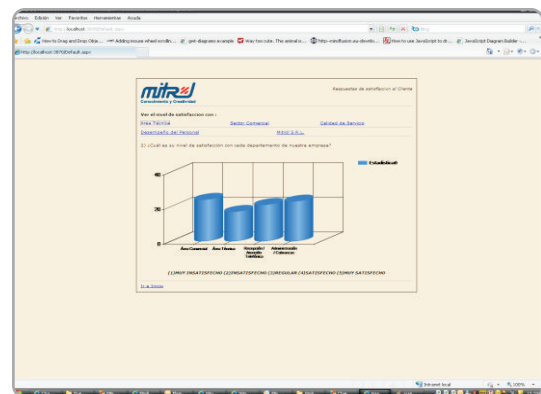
Archivo Edición Ver Favoritos Herramientas Ayuda

http://localhost:3870/Default.aspx

How to Drag and Drop Obje... Adding mouse wheel scrollin... get diagram example Way too cute. This animal is... http://mindfusion.eu/downlo... How to use JavaScript to di... JavaScript Diagram Builder ...

http://localhost:3870/Default.aspx

mitr

Conocimiento y Creatividad

Respuestas de satisfacción al Cliente

Ver el nivel de satisfacción con :

Área Técnica

Sector Comercial

Calidad de Servicio

Desempeño del Personal

Mitrol S.R.L.

2) ¿Cuál es su nivel de satisfacción con cada departamento de nuestra empresa?

Estadisticas

40

20

0

Área Comercial

Área Técnica

Recepción / Atención Telefónica

Administración / Cobranzas

(1)MUY INSATISFECHO (2)INSATISFECHO (3)REGULAR (4)SATISFECHO (5)MUY SATISFECHO

Ir a Inicio

Intranet local

100%